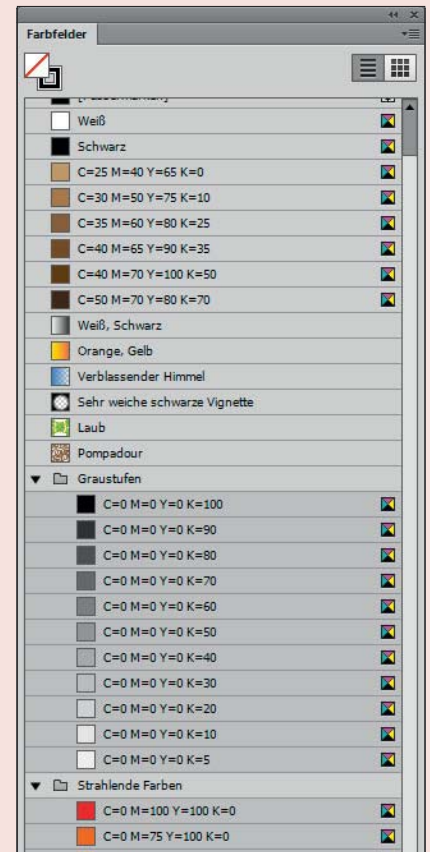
Farbfelder

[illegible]
Weiß
Schwarz
C=25 M=40 Y=65 K=0
C=30 M=50 Y=75 K=10
C=35 M=60 Y=80 K=25
C=40 M=65 Y=90 K=35
C=40 M=70 Y=100 K=50
C=50 M=70 Y=80 K=70
Weiß, Schwarz
Orange, Gelb
Verblassender Himmel
Sehr weiche schwarze Vignette
Laub
Pompadour
Graustufen
C=0 M=0 Y=0 K=100
C=0 M=0 Y=0 K=90
C=0 M=0 Y=0 K=80
C=0 M=0 Y=0 K=70
C=0 M=0 Y=0 K=60
C=0 M=0 Y=0 K=50
C=0 M=0 Y=0 K=40
C=0 M=0 Y=0 K=30
C=0 M=0 Y=0 K=20
C=0 M=0 Y=0 K=10
C=0 M=0 Y=0 K=5
Strahlende Farben
C=0 M=100 Y=100 K=0
C=0 M=75 Y=100 K=0